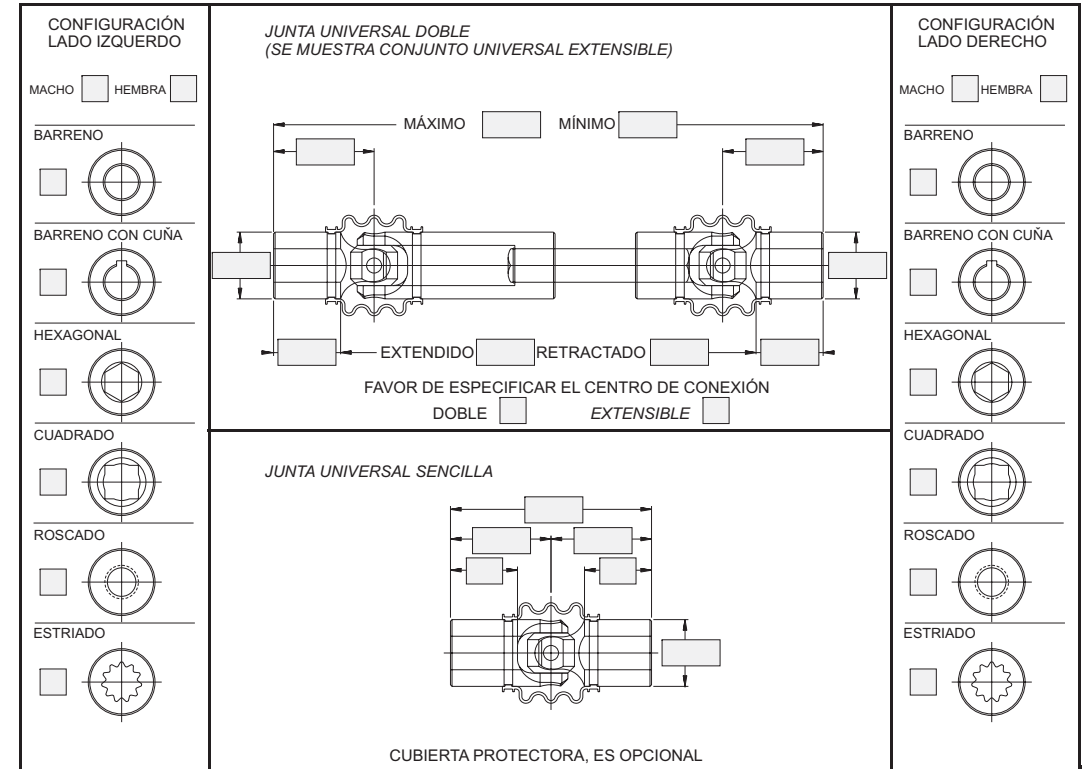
CONFIGURACIÓN LADO IZQUERDO

MACHO HEMBRA

BARRENO

BARRENO CON CUÑA

HEXAGONAL

CUADRADO

ROSCADO

ESTRIADO

JUNTA UNIVERSAL DOBLE
(SE MUESTRA CONJUNTO UNIVERSAL EXTENSIBLE)

MÁXIMO MÍNIMO

EXTENDIDO RETRACTADO

FAVOR DE ESPECIFICAR EL CENTRO DE CONEXIÓN

DOBLE EXTENSIBLE

JUNTA UNIVERSAL SENCILLA

CUBIERTA PROTECTORA, ES OPCIONAL

CONFIGURACIÓN LADO DERECHO

MACHO HEMBRA

BARRENO

BARRENO CON CUÑA

HEXAGONAL

CUADRADO

ROSCADO

ESTRIADO